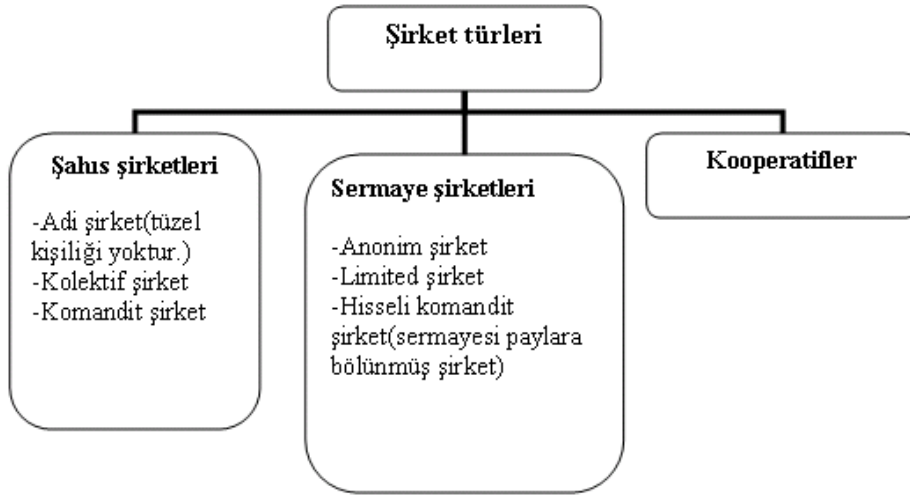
Şirket türleri

Şahıs şirketleri

-Adi şirket(tüzel kişiliği yoktur.)
-Kolektif şirket
-Komandit şirket

Sermaye şirketleri

-Anonim şirket
-Limited şirket
-Hisseli komandit şirket(sermayesi paylara bölünmüş şirket)

Kooperatifler